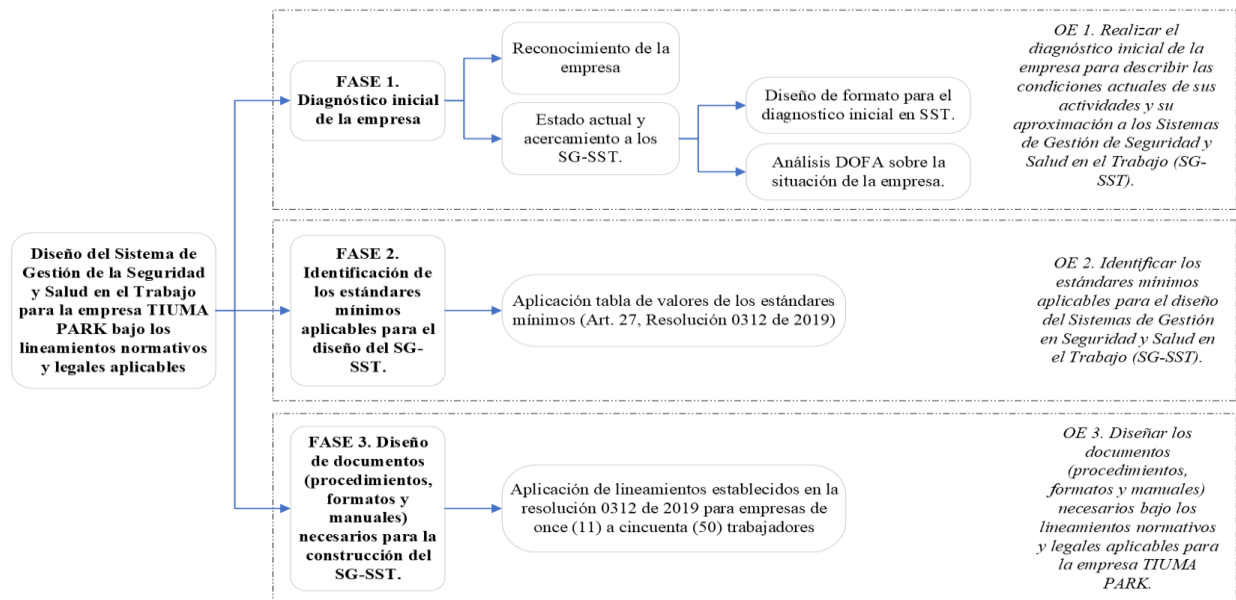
Diseño del Sistema de Gestión de la Seguridad y Salud en el Trabajo para la empresa TIUMA PARK bajo los lineamientos normativos y legales aplicables

FASE 1. Diagnóstico inicial de la empresa

Reconocimiento de la empresa

Estado actual y acercamiento a los SG-SST.

Diseño de formato para el diagnostico inicial en SST.

Análisis DOFA sobre la situación de la empresa.

OE 1. Realizar el diagnóstico inicial de la empresa para describir las condiciones actuales de sus actividades y su aproximación a los Sistemas de Gestión de Seguridad y Salud en el Trabajo (SG-SST).

FASE 2. Identificación de los estándares mínimos aplicables para el diseño del SG-SST.

Aplicación tabla de valores de los estándares mínimos (Art. 27, Resolución 0312 de 2019)

OE 2. Identificar los estándares mínimos aplicables para el diseño del Sistemas de Gestión en Seguridad y Salud en el Trabajo (SG-SST).

FASE 3. Diseño de documentos (procedimientos, formatos y manuales) necesarios para la construcción del SG-SST.

Aplicación de lineamientos establecidos en la resolución 0312 de 2019 para empresas de once (11) a cincuenta (50) trabajadores

OE 3. Diseñar los documentos (procedimientos, formatos y manuales) necesarios bajo los lineamientos normativos y legales aplicables para la empresa TIUMA PARK.